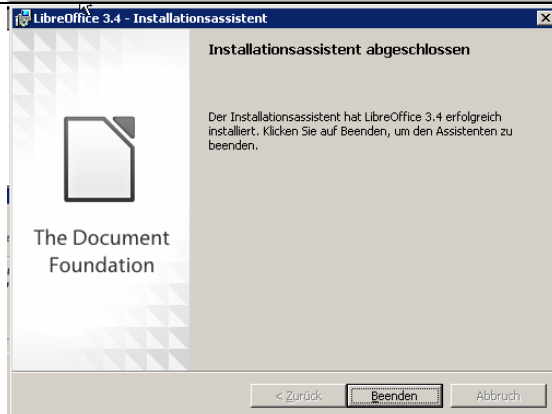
LibreOffice 3.4 - Installationsassistent

Installationsassistent abgeschlossen

Der Installationsassistent hat LibreOffice 3.4 erfolgreich installiert. Klicken Sie auf Beenden, um den Assistenten zu beenden.

The Document Foundation

< Zurück

Beenden

Abbruch